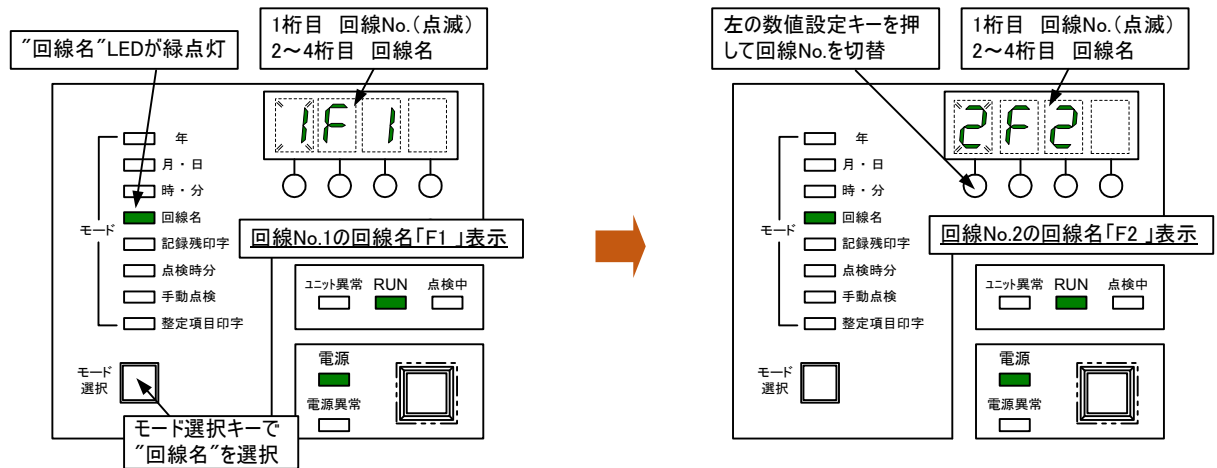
″回線名″LEDが緑点灯

1桁目　回線No.（点滅）
2～4桁目　回線名

1F1

年
月・日
時・分
回線名
記録残印字
点検時分
手動点検
整定項目印字

モード

回線No.1の回線名「F1」表示

ユニット異常　RUN　点検中

電源
電源異常

モード選択

モード選択キーで
″回線名″を選択

左の数値設定キーを押して回線No.を切替

1桁目　回線No.（点滅）
2～4桁目　回線名

2F2

年
月・日
時・分
回線名
記録残印字
点検時分
手動点検
整定項目印字

モード

回線No.2の回線名「F2」表示

ユニット異常　RUN　点検中

電源
電源異常

モード選択